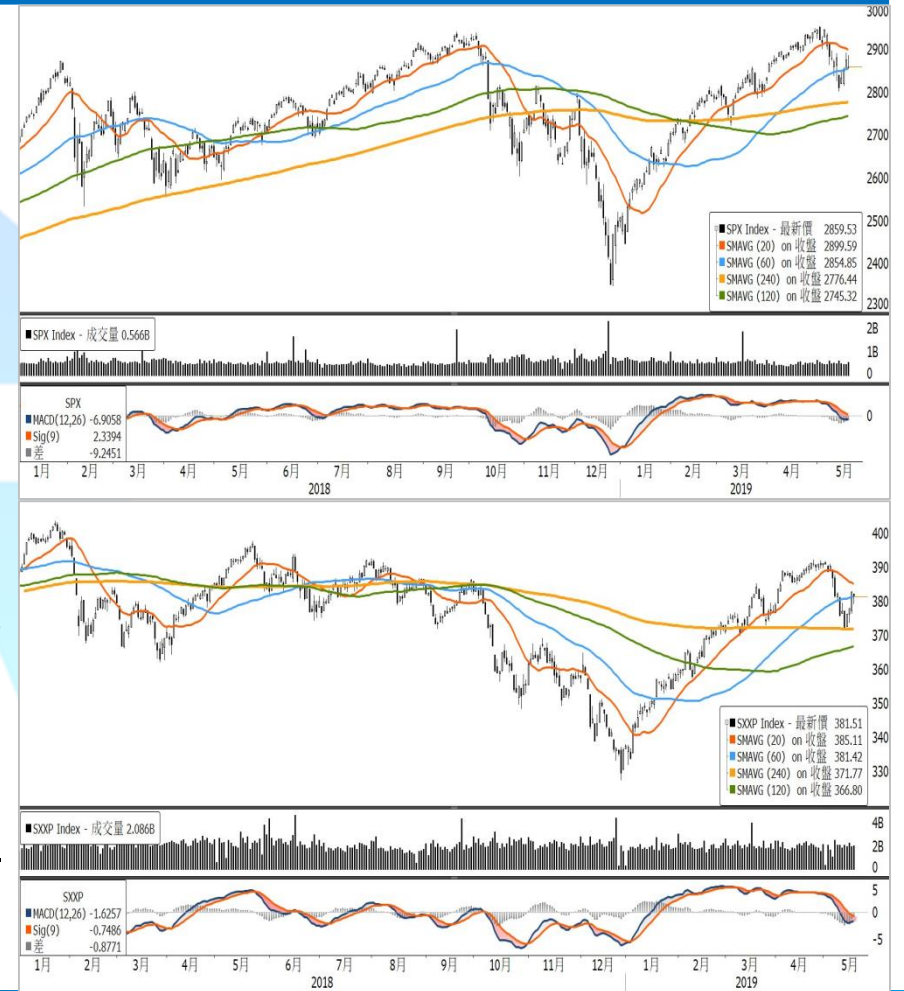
3000
2900
2800
2700
2600
2500
2400
2300

SPX Index - 最新價 2859.53
SMAVG (20) on 收盤 2899.59
SMAVG (60) on 收盤 2854.85
SMAVG (240) on 收盤 2776.44
SMAVG (120) on 收盤 2745.32

SPX Index - 成交量 0.566B
2B
1B
0

SPX
MACD(12,26) -6.9058
Sig(9) 2.3394
差 -9.2451
0

1月 2月 3月 4月 5月 6月 7月 8月 9月 10月 11月 12月 1月 2月 3月 4月 5月
2018
2019

400
390
380
370
360
350
340
330

SXXP Index - 最新價 381.51
SMAVG (20) on 收盤 385.11
SMAVG (60) on 收盤 381.42
SMAVG (240) on 收盤 371.77
SMAVG (120) on 收盤 366.80

SXXP Index - 成交量 2.086B
4B
2B
0

SXXP
MACD(12,26) -1.6257
Sig(9) -0.7486
差 -0.8771
5
0
-5

1月 2月 3月 4月 5月 6月 7月 8月 9月 10月 11月 12月 1月 2月 3月 4月 5月
2018
2019